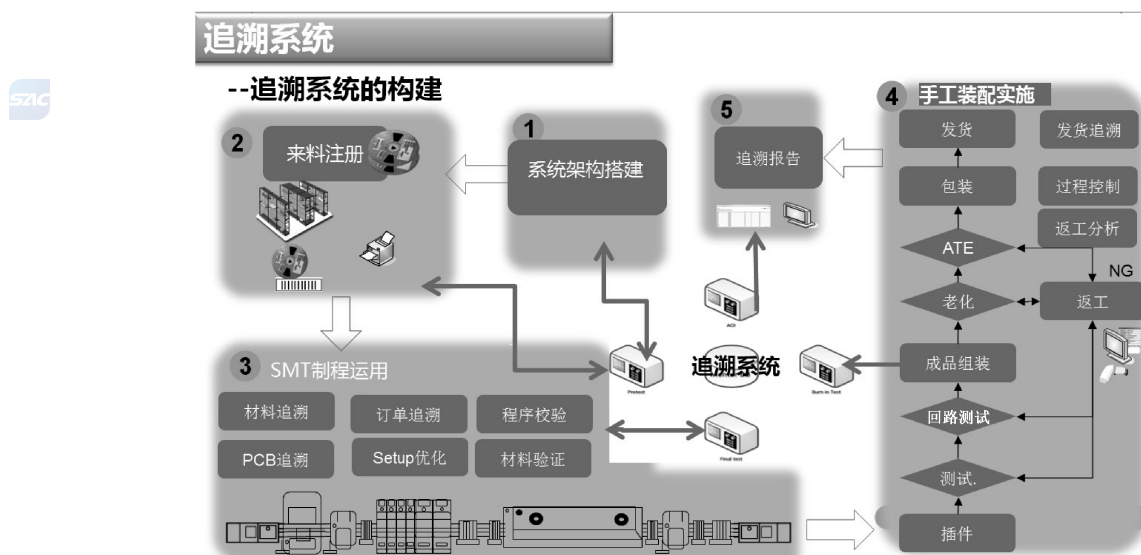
追溯系统

--追溯系统的构建

SAC

2 来料注册

1 系统架构搭建

5 追溯报告

4 手工装配实施

发货

发货追溯

包装

过程控制

返工分析

ATE

NG

老化

返工

ACI

3 SMT制程运用

Pretest

追溯系统

Burn in Test

成品组装

材料追溯

订单追溯

程序校验

回路测试

PCB追溯

Setup优化

材料验证

Final test

测试.

插件